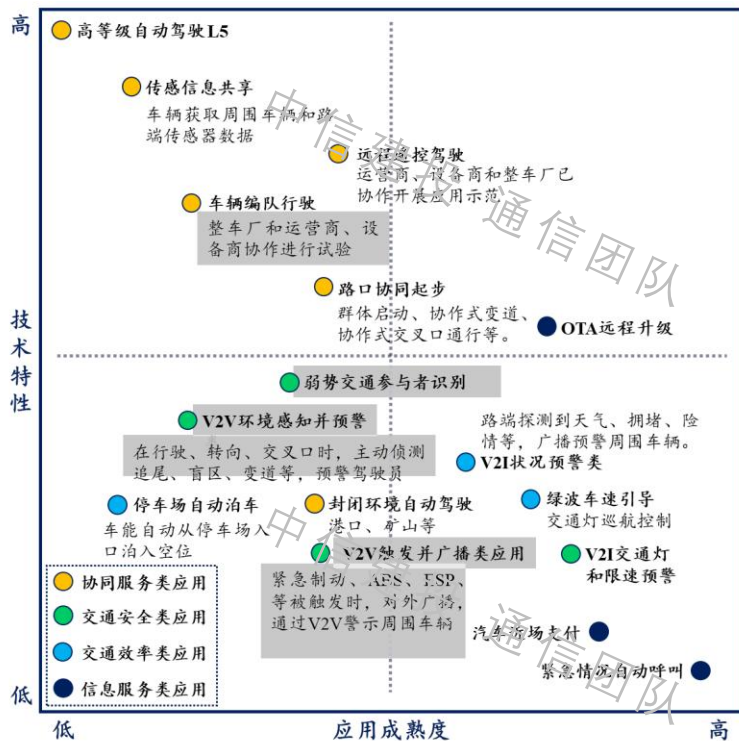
高

高等级自动驾驶L5

传感信息共享
车辆获取周围车辆和路端传感器数据

远程遥控驾驶
运营商、设备商和整车厂已协作开展应用示范

车辆编队行驶
整车厂和运营商、设备商协作进行试验

路口协同起步
群体启动、协作式变道、协作式交叉口通行等。

OTA远程升级

技术特性

弱势交通参与者识别

V2V环境感知并预警
在行驶、转向、交叉口时，主动侦测追尾、盲区、变道等，预警驾驶员

路端探测到天气、拥堵、险情等，广播预警周围车辆。

V2I状况预警类

停车场自动泊车
车能自动从停车场入口泊入空位

封闭环境自动驾驶
港口、矿山等

绿波车速引导
交通灯巡航控制

V2V触发并广播类应用
紧急制动、AEB、ESP等被触发时，对外广播，通过V2V警示周围车辆

V2I交通灯和限速预警

协同服务类应用
交通安全类应用
交通效率类应用
信息服务类应用

汽车市场支付

紧急情况自动呼叫

低

低
应用成熟度
高

中信建投通信团队
中信建投通信团队